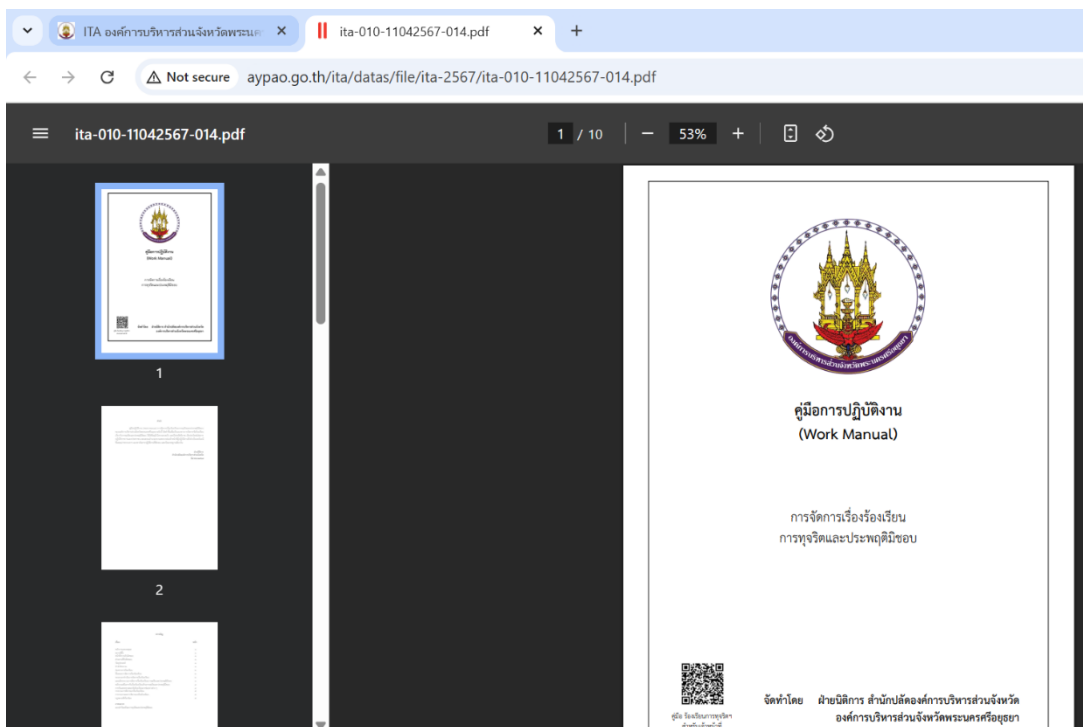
ITA องค์การบริหารส่วนจังหวัดพระนค
ita-010-11042567-014.pdf
Not secure aypao.go.th/ita/datas/file/ita-2567/ita-010-11042567-014.pdf

ita-010-11042567-014.pdf
1 / 10 53%

1
2

องค์การบริหารส่วนจังหวัดพระนครศรีอยุธยา

คู่มือการปฏิบัติงาน
(Work Manual)

การจัดการเรื่องร้องเรียน
การทุจริตและประพฤติมิชอบ

จัดทำโดย ฝ่ายนิติการ สำนักปลัดองค์การบริหารส่วนจังหวัด
องค์การบริหารส่วนจังหวัดพระนครศรีอยุธยา

คู่มือ ร้องเรียนการทุจริต
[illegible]